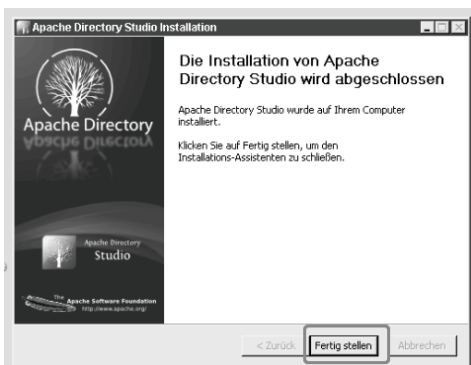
Apache Directory Studio Installation

Apache Directory

Apache Directory Studio

The Apache Software Foundation http://www.apache.org/

Die Installation von Apache Directory Studio wird abgeschlossen

Apache Directory Studio wurde auf Ihrem Computer installiert.

Klicken Sie auf Fertig stellen, um den Installations-Assistenten zu schließen.

< Zurück | Fertig stellen | Abbrechen